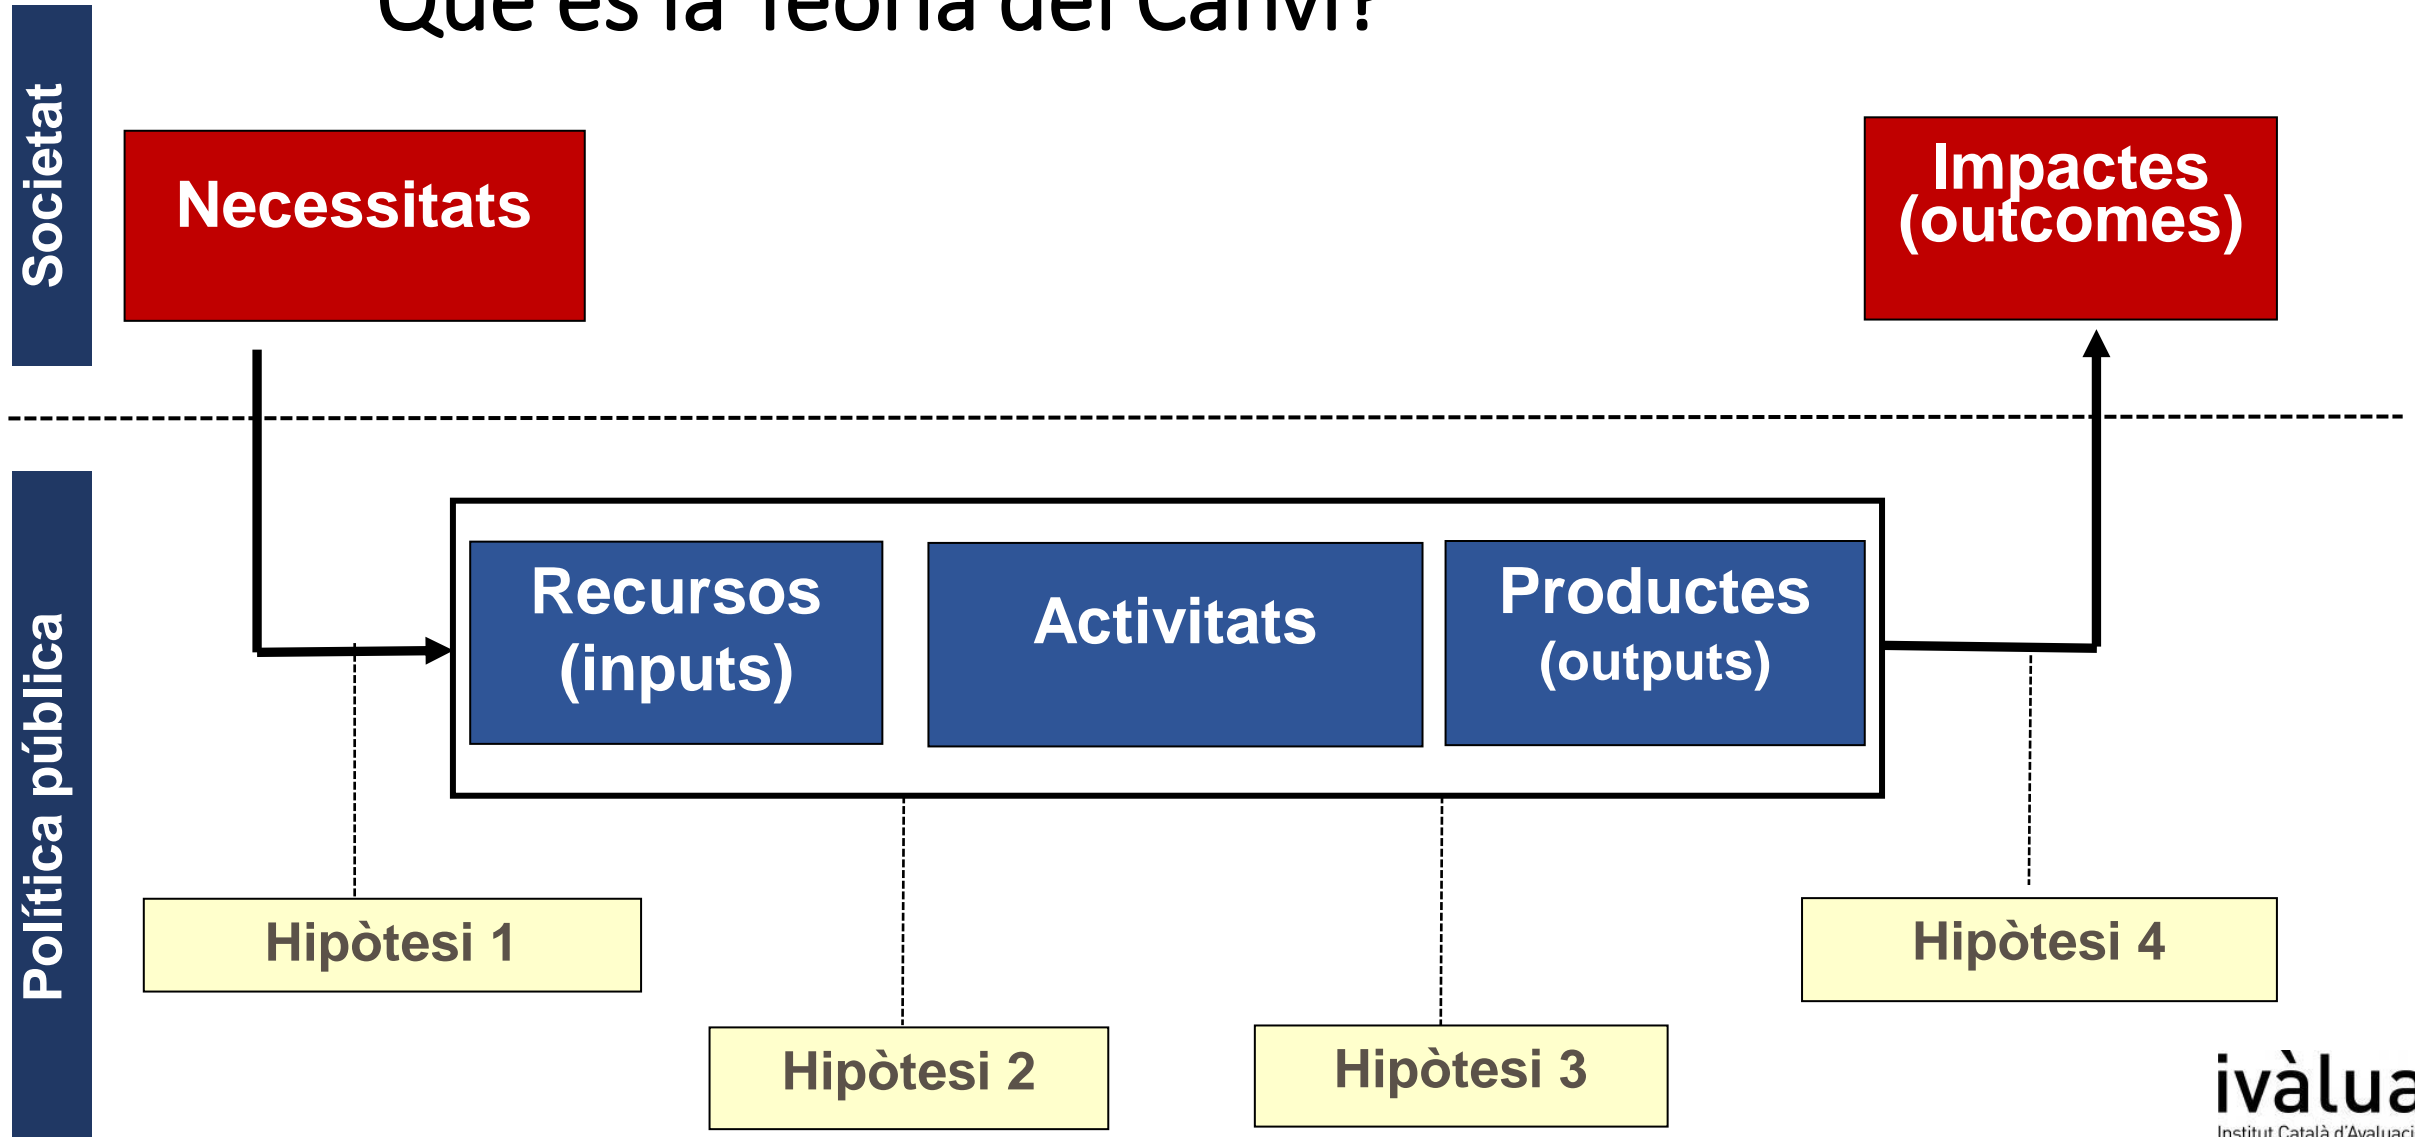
Què és la Teoria del Canvi?

Societat

Necessitats

Impactes (outcomes)

Política pública

Recursos (inputs)

Activitats

Productes (outputs)

Hipòtesi 1

Hipòtesi 2

Hipòtesi 3

Hipòtesi 4

ivàlua
Institut Català d'Avaluaci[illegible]